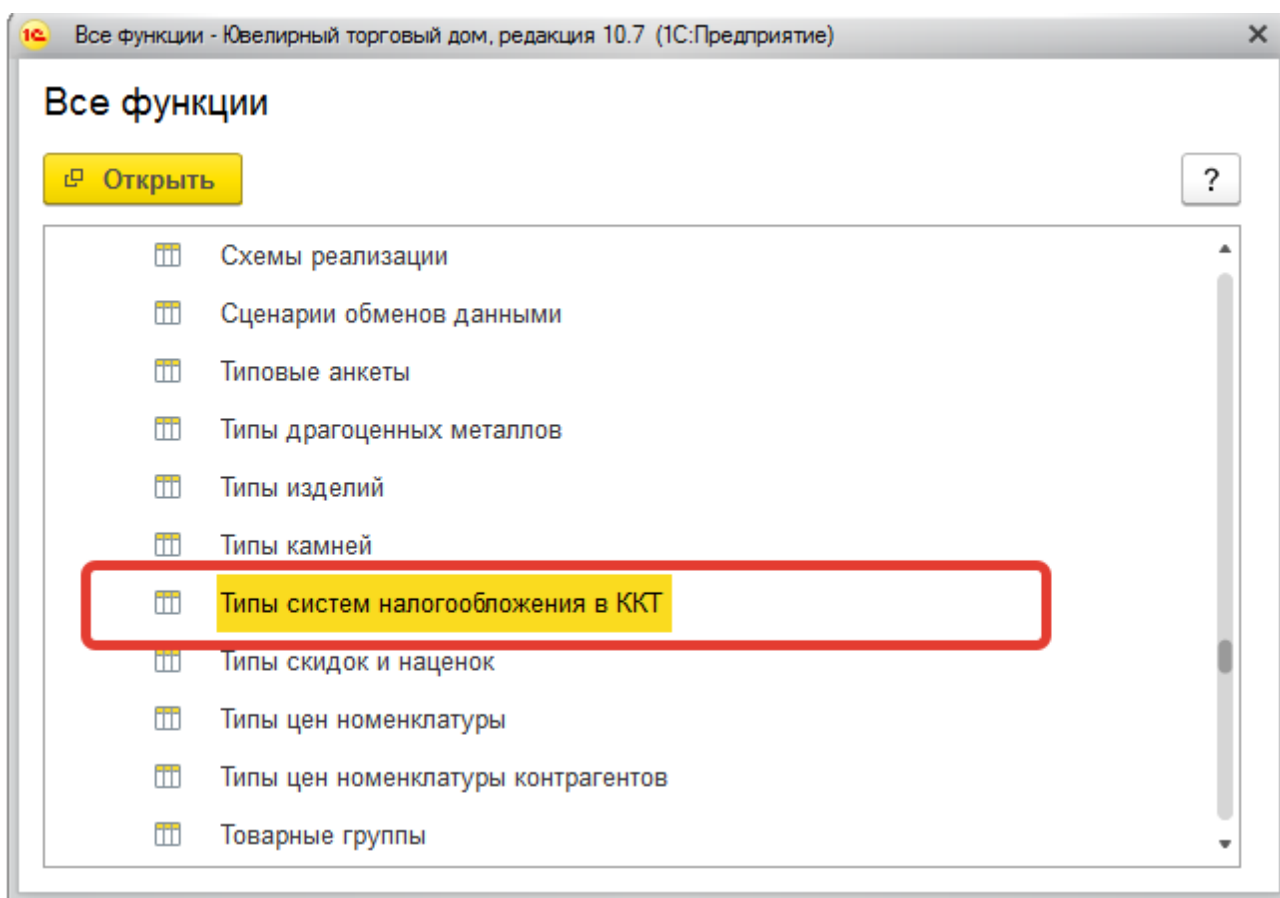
1С Все функции - Ювелирный торговый дом, редакция 10.7 (1С:Предприятие) ×

Все функции

Открыть

?

Схемы реализации

Сценарии обменов данными

Типовые анкеты

Типы драгоценных металлов

Типы изделий

Типы камней

Типы систем налогообложения в ККТ

Типы скидок и наценок

Типы цен номенклатуры

Типы цен номенклатуры контрагентов

Товарные группы